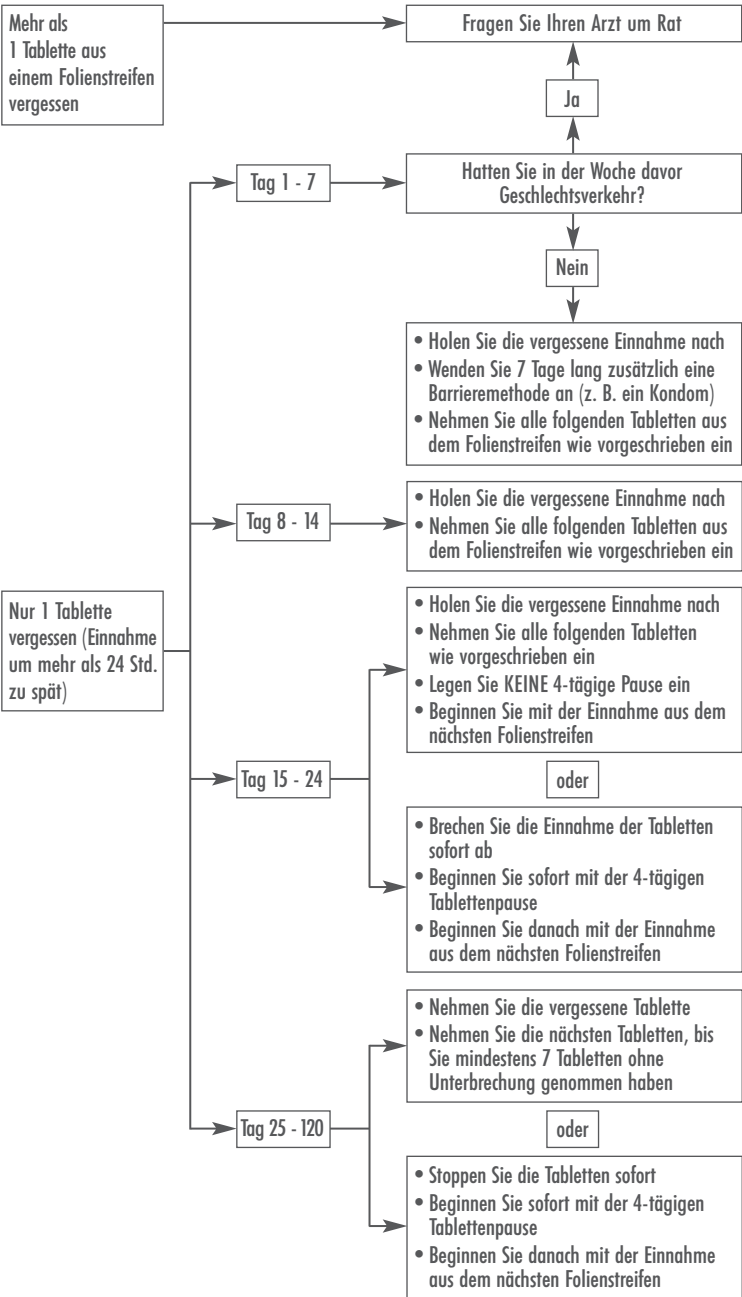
Mehr als 1 Tablette aus einem Folienstreifen vergessen

Fragen Sie Ihren Arzt um Rat

Ja

Tag 1 - 7

Hatten Sie in der Woche davor Geschlechtsverkehr?

Nein

• Holen Sie die vergessene Einnahme nach
• Wenden Sie 7 Tage lang zusätzlich eine Barrieremethode an (z. B. ein Kondom)
• Nehmen Sie alle folgenden Tabletten aus dem Folienstreifen wie vorgeschrieben ein

Tag 8 - 14

• Holen Sie die vergessene Einnahme nach
• Nehmen Sie alle folgenden Tabletten aus dem Folienstreifen wie vorgeschrieben ein

Nur 1 Tablette vergessen (Einnahme um mehr als 24 Std. zu spät)

• Holen Sie die vergessene Einnahme nach
• Nehmen Sie alle folgenden Tabletten wie vorgeschrieben ein
• Legen Sie KEINE 4-tägige Pause ein
• Beginnen Sie mit der Einnahme aus dem nächsten Folienstreifen

Tag 15 - 24

oder

• Brechen Sie die Einnahme der Tabletten sofort ab
• Beginnen Sie sofort mit der 4-tägigen Tablettenpause
• Beginnen Sie danach mit der Einnahme aus dem nächsten Folienstreifen

• Nehmen Sie die vergessene Tablette
• Nehmen Sie die nächsten Tabletten, bis Sie mindestens 7 Tabletten ohne Unterbrechung genommen haben

Tag 25 - 120

oder

• Stoppen Sie die Tabletten sofort
• Beginnen Sie sofort mit der 4-tägigen Tablettenpause
• Beginnen Sie danach mit der Einnahme aus dem nächsten Folienstreifen